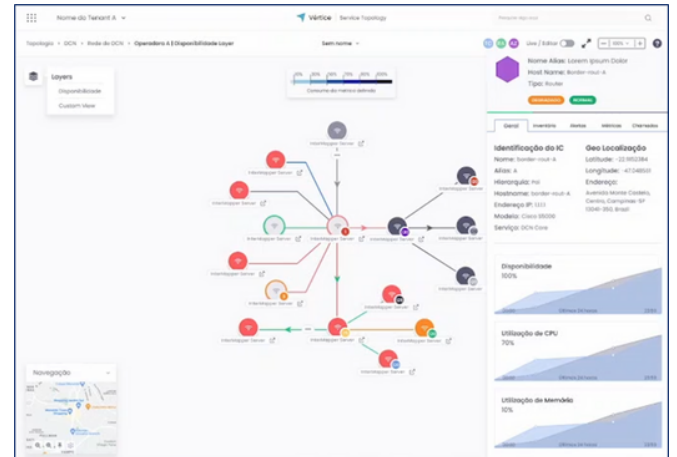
Nome do Tenant A

Vértice Service Topology

Pesquisar algo aqui

Topologia > DCN > Rede do DCN > Operadora A | Disponibilidade Layer

Sem nome

Live / Editar

100%

Layers

Disponibilidade

Custom View

Consumo da métrica definida

Nome Alias: Lorem Ipsum Dolor

Host Name: border-rout-A

Tipo: Router

Geral Inventário Alertas Métricas Chamados

Identificação do IC

Nome: border-rout-A

Alias: A

Hierarquia: 1º

Hostname: border-rout-A

Endereço IP: 1.1.1.1

Modelo: Cisco 5500

Serviço: DCN Core

Geo Localização

Latitude: -22.952384

Longitude: -47.248501

Endereço:

Avenida Monte Castelo, Centro, Campinas-SP 13041-350, Brasil

Disponibilidade

100%

Utilização de CPU

70%

Utilização de Memória

10%

InterMapper Server

Navegação